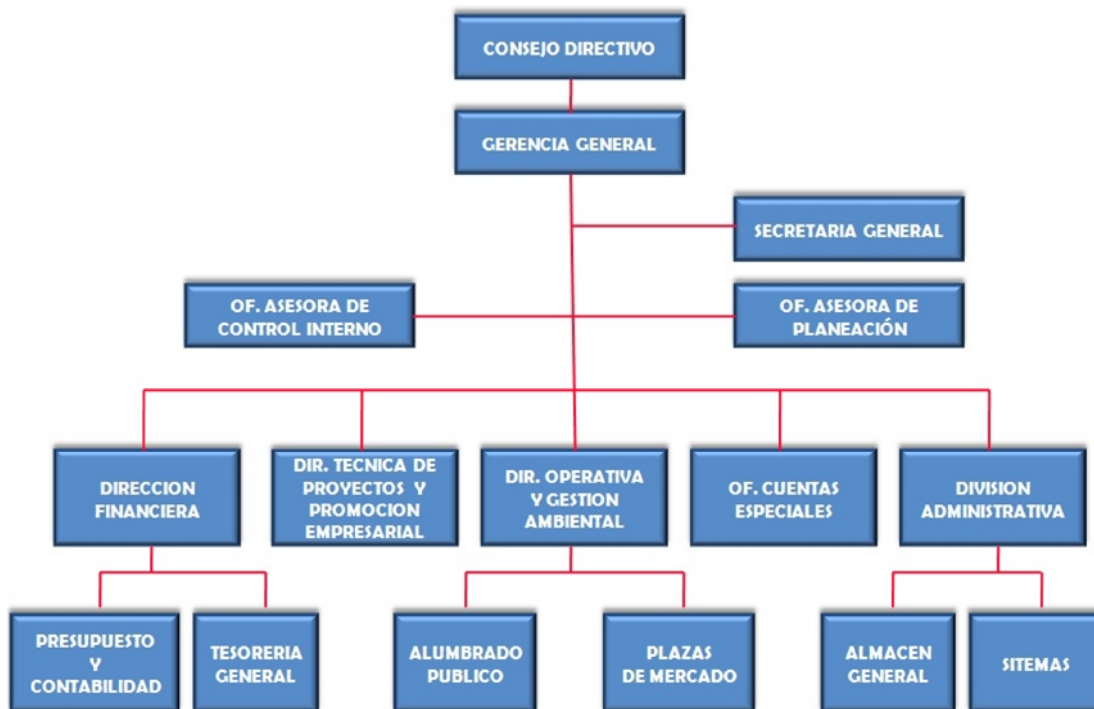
CONSEJO DIRECTIVO

GERENCIA GENERAL

SECRETARIA GENERAL

OF. ASESORA DE CONTROL INTERNO

OF. ASESORA DE PLANEACIÓN

DIRECCION FINANCIERA

DIR. TECNICA DE PROYECTOS Y PROMOCION EMPRESARIAL

DIR. OPERATIVA Y GESTION AMBIENTAL

OF. CUENTAS ESPECIALES

DIVISION ADMINISTRATIVA

PRESUPUESTO Y CONTABILIDAD

TESORERIA GENERAL

ALUMBRADO PUBLICO

PLAZAS DE MERCADO

ALMACEN GENERAL

SITEMAS